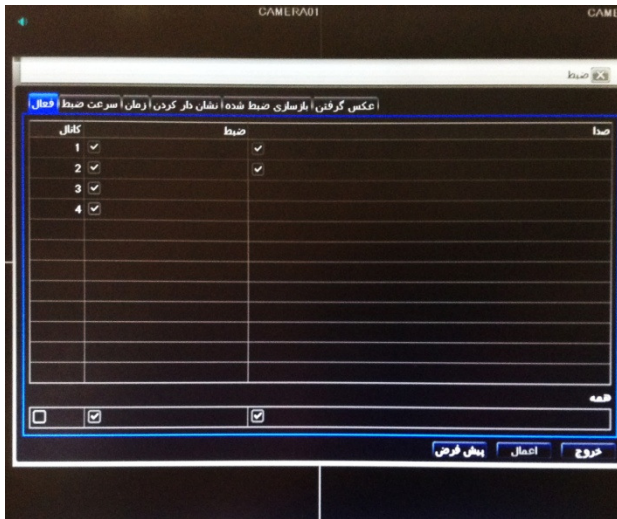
CAMERA01

CAMI

ضبط

فعال | سرعت ضبط | زمان | نشان دار کردن | بازسازی ضبط شده | عکس گرفتن

| کانال | ضبط | صدا |
|---|---|---|
| 1 | ✓ | ✓ |
| 2 | ✓ | ✓ |
| 3 | ✓ | |
| 4 | ✓ | |

همه

☐ ☑ ☑

پیش فرض | اعمال | خروج